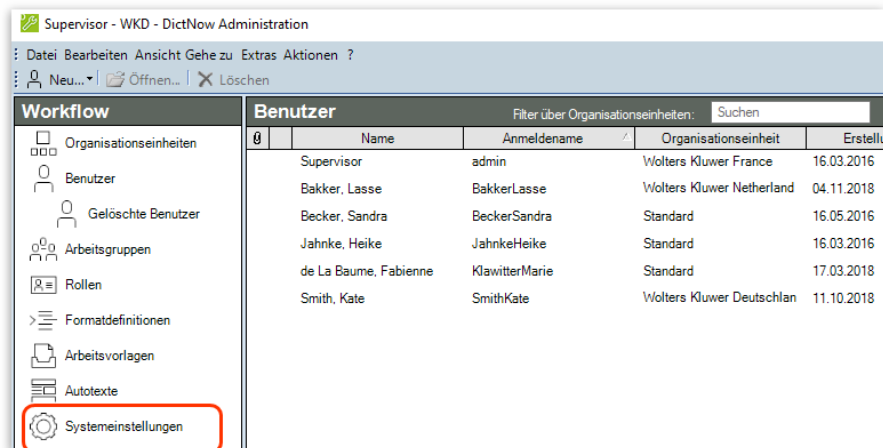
Supervisor - WKD - DictNow Administration

Datei Bearbeiten Ansicht Gehe zu Extras Aktionen ?

Neu... Öffnen... Löschen

Workflow

Organisationseinheiten

Benutzer

Gelöschte Benutzer

Arbeitsgruppen

Rollen

Formatdefinitionen

Arbeitsvorlagen

Autotexte

Systemeinstellungen

Benutzer

Filter über Organisationseinheiten: Suchen

| | Name | Anmeldename | Organisationseinheit | Erstellu |
|---|---|---|---|---|
| | Supervisor | admin | Wolters Kluwer France | 16.03.2016 |
| | Bakker, Lasse | BakkerLasse | Wolters Kluwer Netherland | 04.11.2018 |
| | Becker, Sandra | BeckerSandra | Standard | 16.05.2016 |
| | Jahnke, Heike | JahnkeHeike | Standard | 16.03.2016 |
| | de La Baume, Fabienne | KlawitterMarie | Standard | 17.03.2018 |
| | Smith, Kate | SmithKate | Wolters Kluwer Deutschlan | 11.10.2018 |